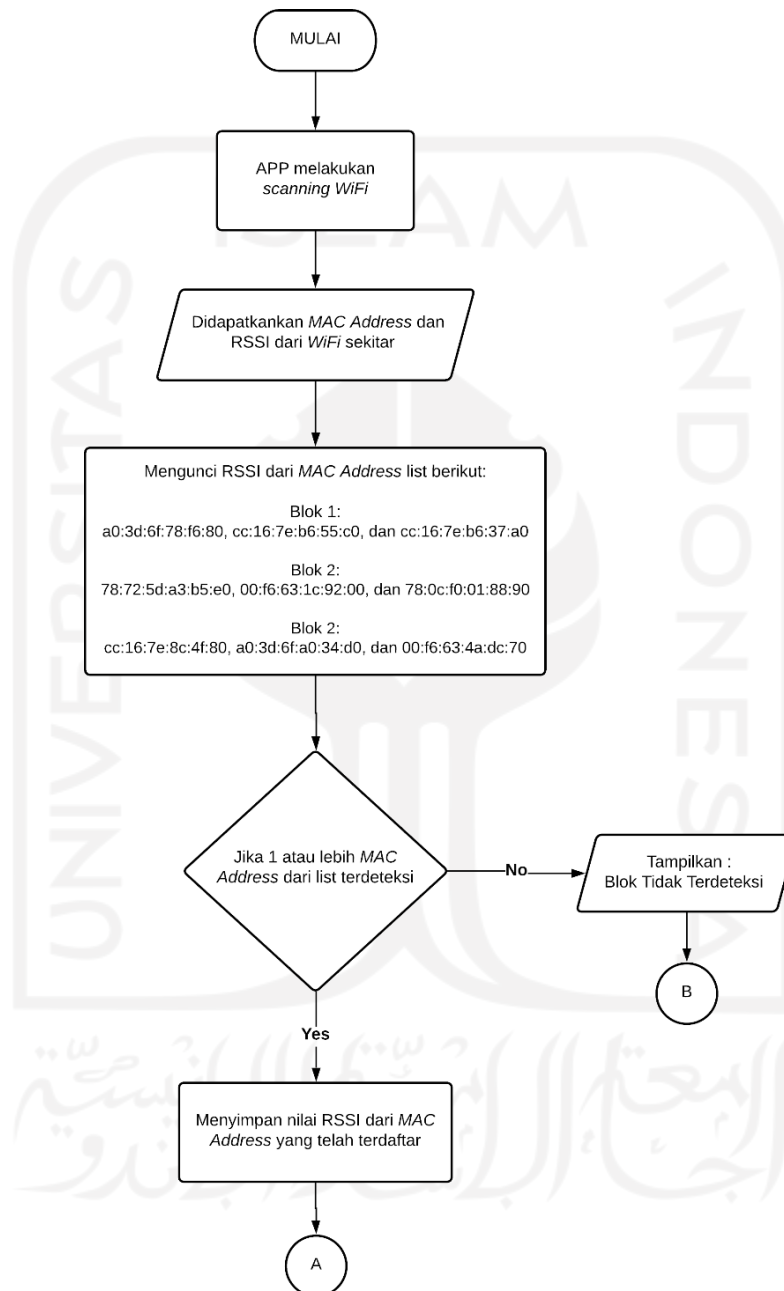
MULAI

APP melakukan scanning WiFi

Didapatkankan MAC Address dan RSSI dari WiFi sekitar

Mengunci RSSI dari MAC Address list berikut:

Blok 1:
a0:3d:6f:78:f6:80, cc:16:7e:b6:55:c0, dan cc:16:7e:b6:37:a0

Blok 2:
78:72:5d:a3:b5:e0, 00:f6:63:1c:92:00, dan 78:0c:f0:01:88:90

Blok 2:
cc:16:7e:8c:4f:80, a0:3d:6f:a0:34:d0, dan 00:f6:63:4a:dc:70

Jika 1 atau lebih MAC Address dari list terdeteksi

No

Tampilkan :
Blok Tidak Terdeteksi

B

Yes

Menyimpan nilai RSSI dari MAC Address yang telah terdaftar

A